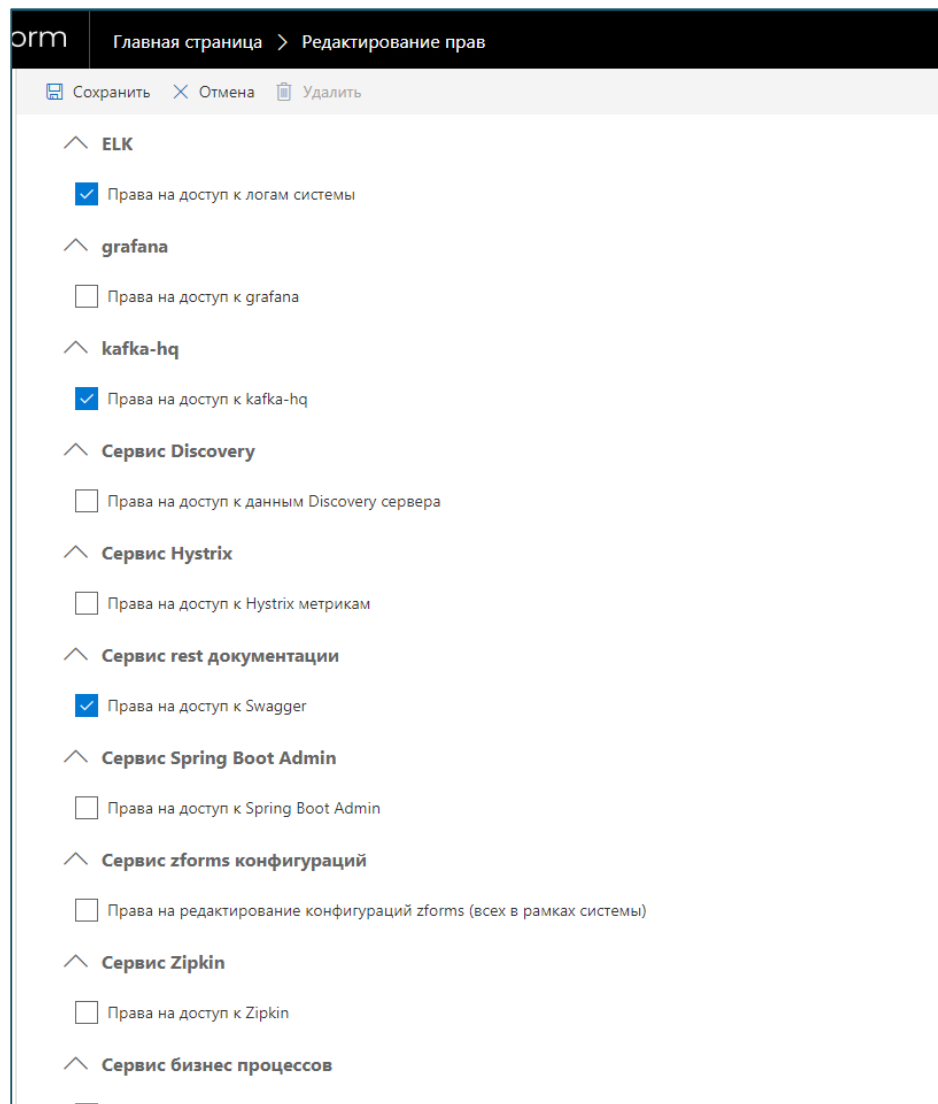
orm

Главная страница > Редактирование прав

Сохранить Отмена Удалить

ELK

Права на доступ к логам системы

grafana

Права на доступ к grafana

kafka-hq

Права на доступ к kafka-hq

Сервис Discovery

Права на доступ к данным Discovery сервера

Сервис Hystrix

Права на доступ к Hystrix метрикам

Сервис rest документации

Права на доступ к Swagger

Сервис Spring Boot Admin

Права на доступ к Spring Boot Admin

Сервис zforms конфигураций

Права на редактирование конфигураций zforms (всех в рамках системы)

Сервис Zipkin

Права на доступ к Zipkin

Сервис бизнес процессов